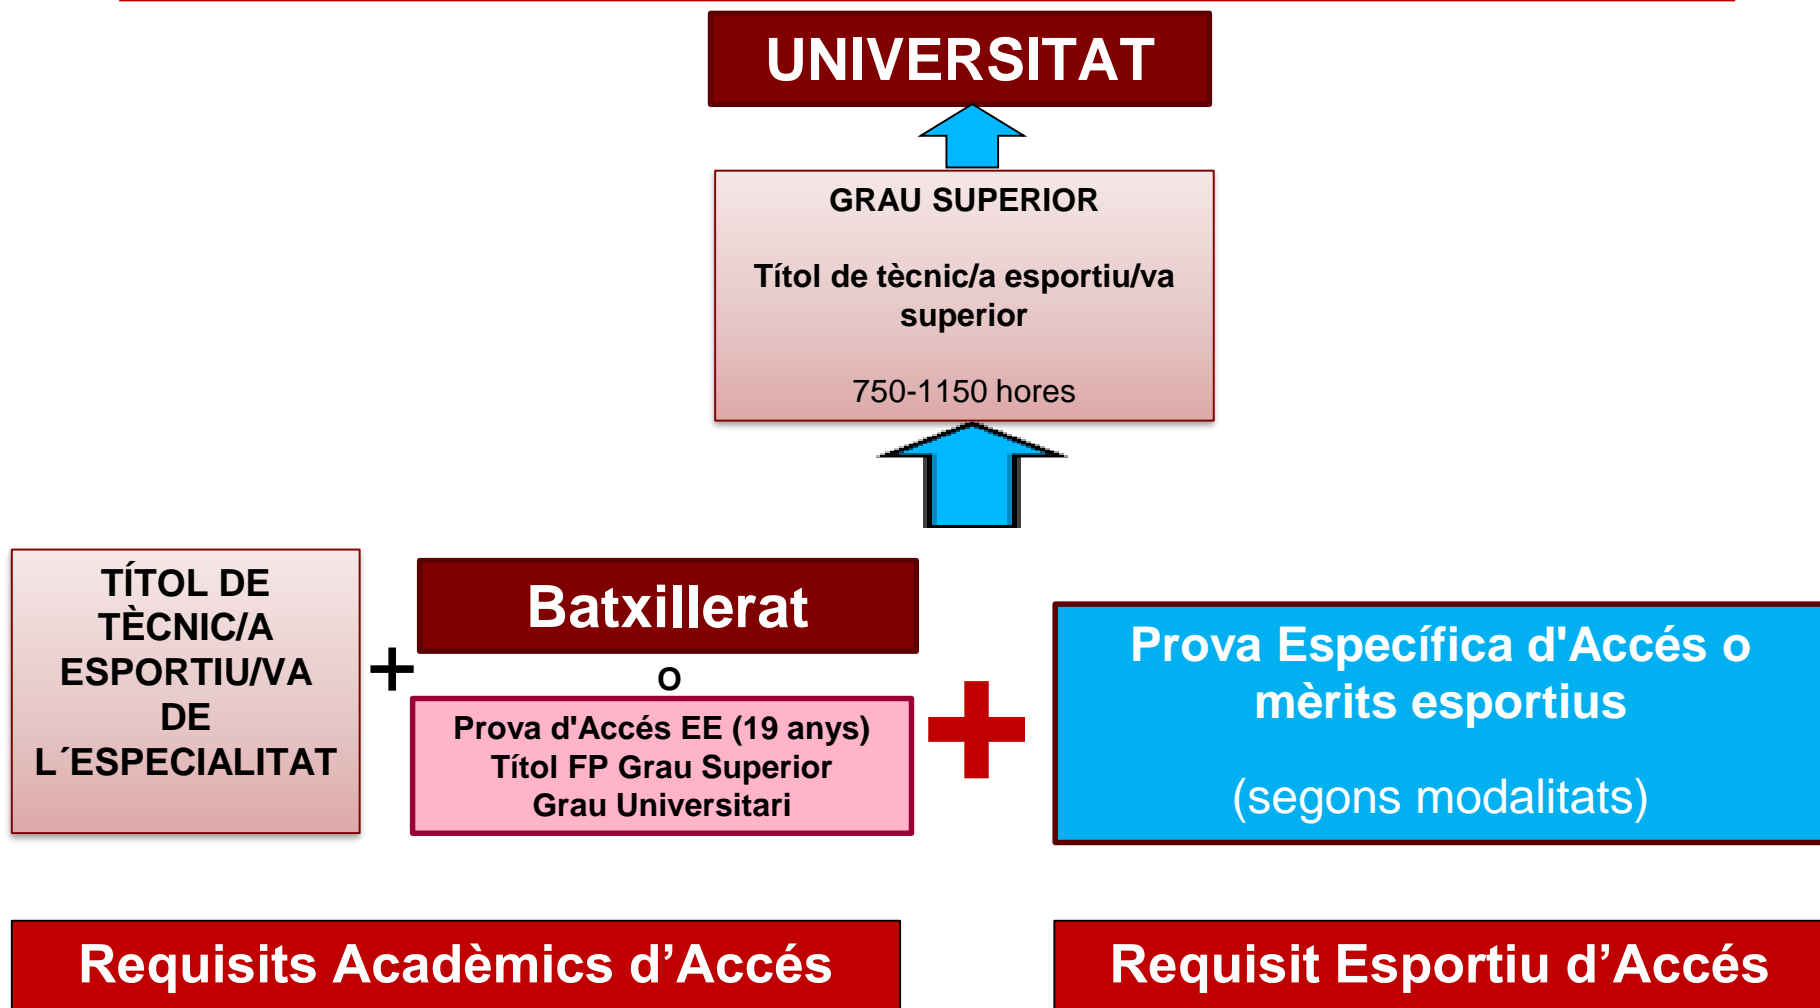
UNIVERSITAT

GRAU SUPERIOR

Títol de tècnic/a esportiu/va superior

750-1150 hores

TÍTOL DE TÈCNIC/A ESPORTIU/VA DE L´ESPECIALITAT

+

Batxillerat

o

Prova d'Accés EE (19 anys)
Títol FP Grau Superior
Grau Universitari

Prova Específica d'Accés o mèrits esportius

(segons modalitats)

Requisits Acadèmics d'Accés

Requisit Esportiu d'Accés